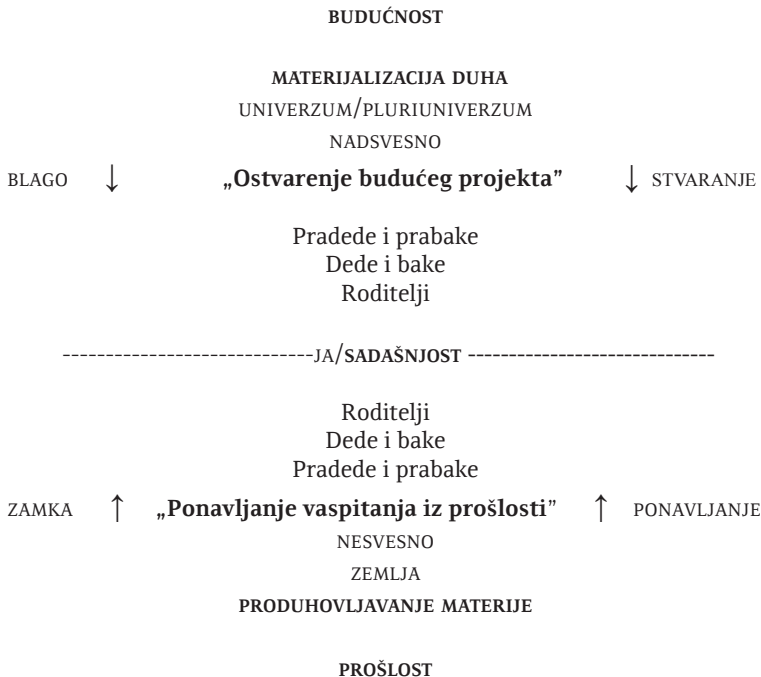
**BUDUĆNOST**

**MATERIJALIZACIJA DUHA**

UNIVERZUM/PLURIUNIVERZUM

NADSVESNO

BLAGO ↓ **„Ostvarenje budućeg projekta"** ↓ STVARANJE

Pradede i prabake
Dede i bake
Roditelji

-----------------------------JA/**SADAŠNJOST** -----------------------------

Roditelji
Dede i bake
Pradede i prabake

ZAMKA ↑ **„Ponavljanje vaspitanja iz prošlosti**" ↑ PONAVLJANJE

NESVESNO

ZEMLJA

**PRODUHOVLJAVANJE MATERIJE**

**PROŠLOST**